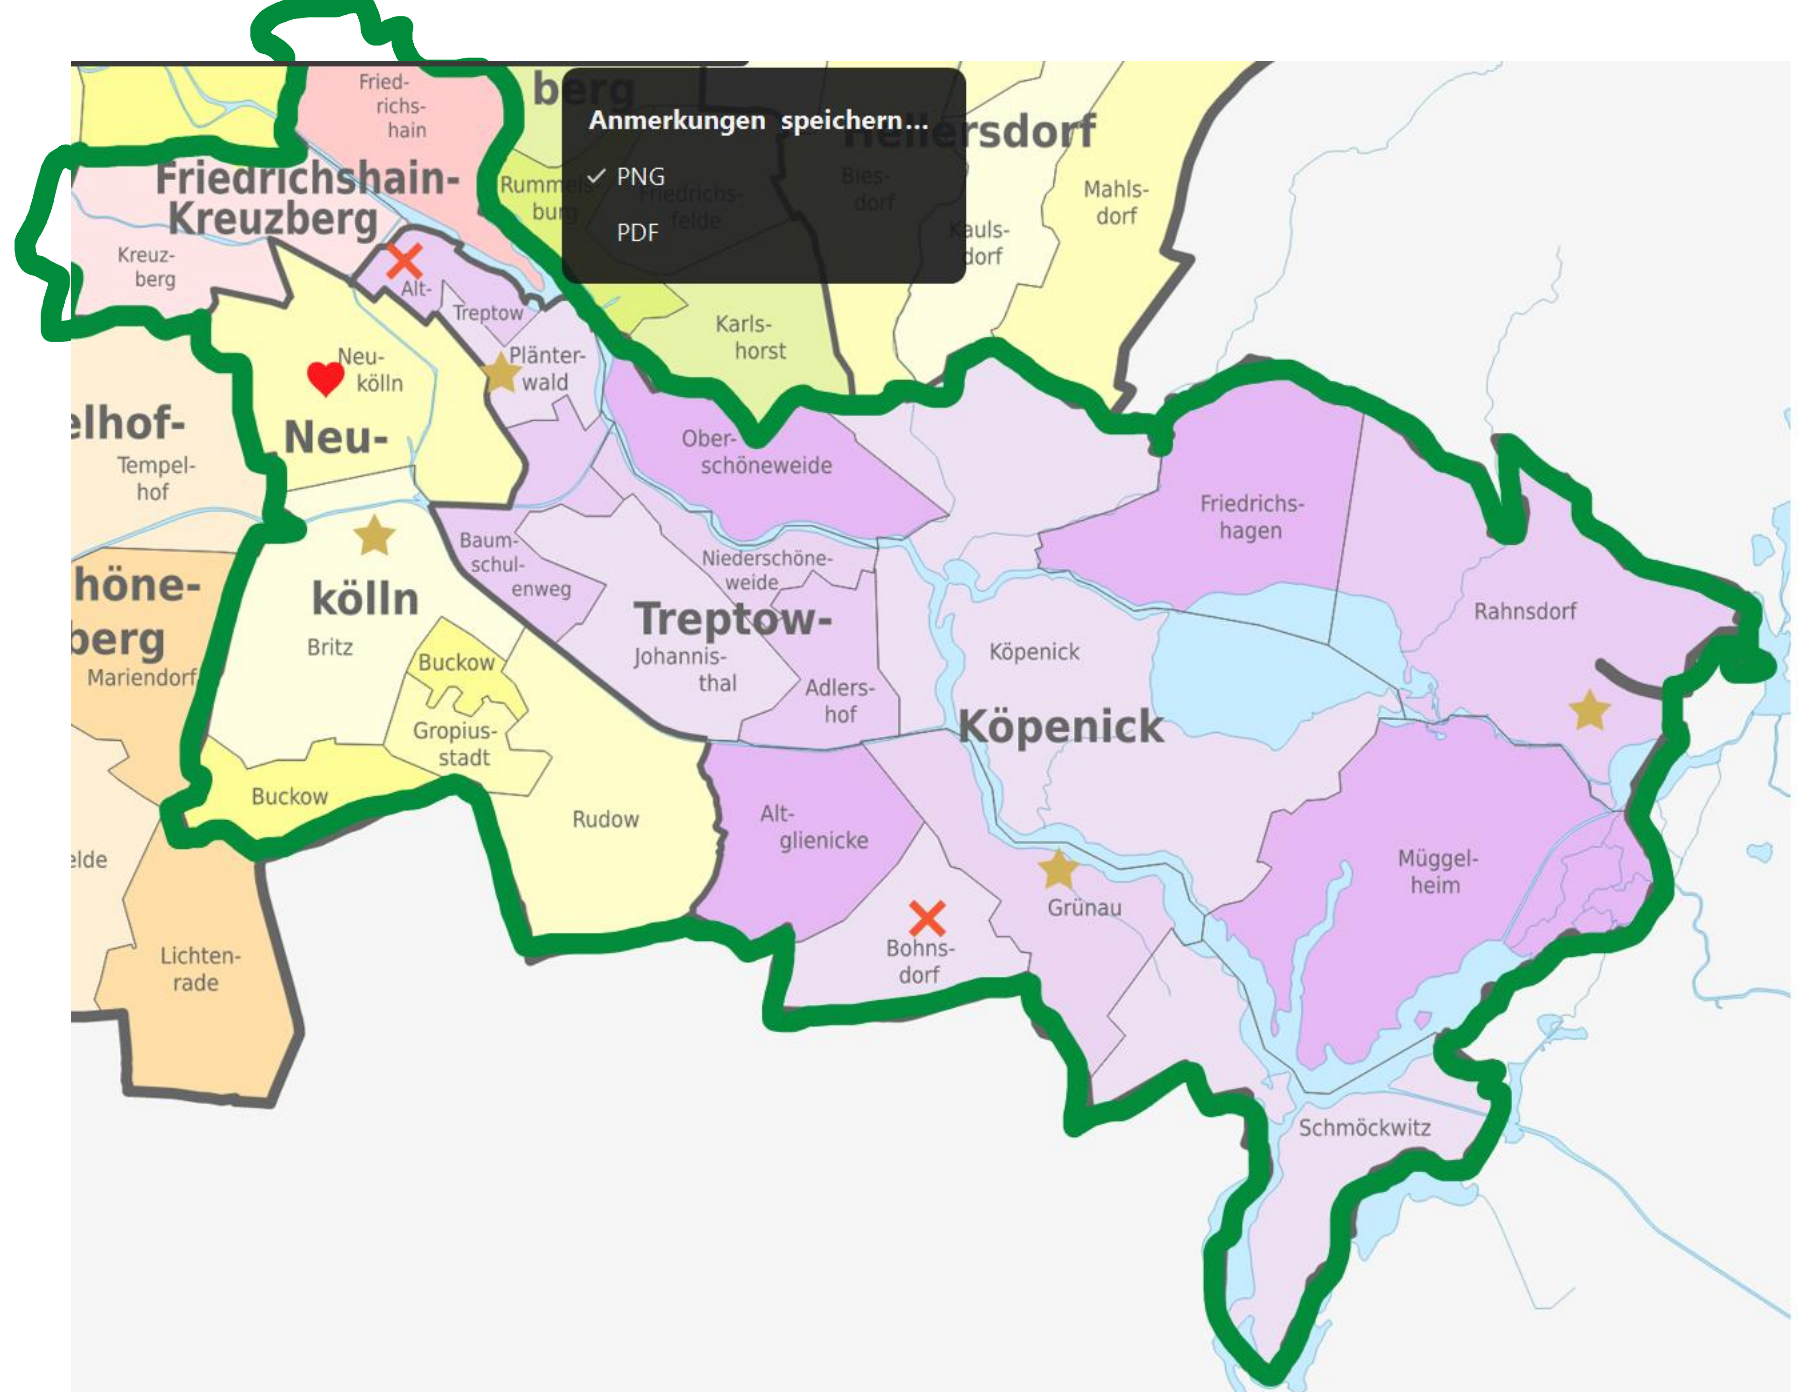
Anmerkungen speichern...
✓ PNG
PDF

Fried-richs-hain
berg
Friedrichshain-Kreuzberg
Kreuz-berg
Rummels-burg
Friedrichs-felde
Bies-dorf
Kauls-dorf
Mahls-dorf
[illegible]ersdorf
Alt-
Treptow
Plänter-wald
Karls-horst
Neu-kölln
Neu-
elhof-
Tempel-hof
Ober-schöneweide
Friedrichs-hagen
Baum-schul-enweg
Niederschöne-weide
kölln
Britz
höne-berg
Mariendorf
Treptow-
Johannis-thal
Adlers-hof
Köpenick
Rahnsdorf
Köpenick
Buckow
Gropius-stadt
Buckow
Rudow
Alt-glienicke
Müggel-heim
elde
Grünau
Bohns-dorf
Lichten-rade
Schmöckwitz